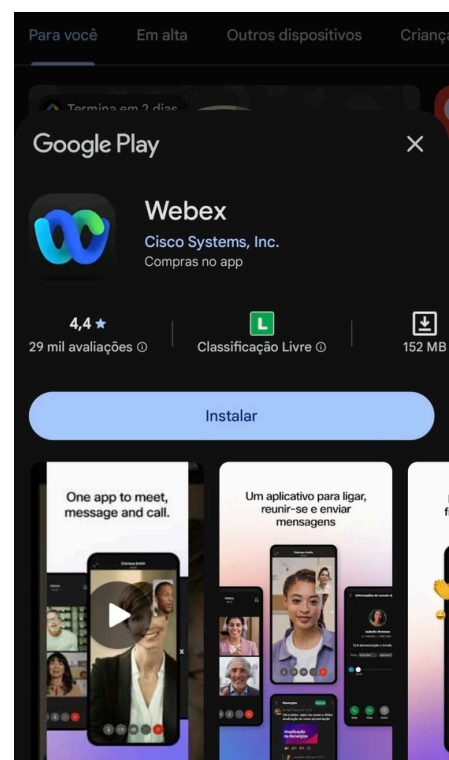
Para você Em alta Outros dispositivos Crianç

Termina em 2 dias

Google Play

Webex
Cisco Systems, Inc.
Compras no app

4,4 ★
29 mil avaliações ⓘ

L
Classificação Livre ⓘ

152 MB

Instalar

One app to meet, message and call.

Um aplicativo para ligar, reunir-se e enviar mensagens